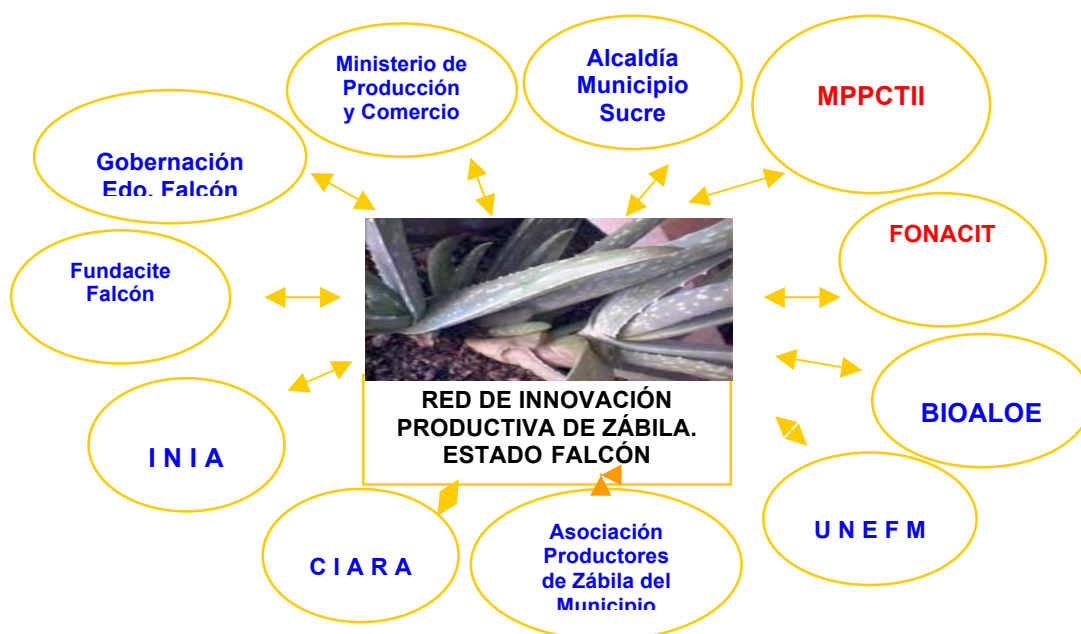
Ministerio de Producción y Comercio

Alcaldía Municipio Sucre

MPPCTII

Gobernación Edo. Falcón

FONACIT

Fundacite Falcón

RED DE INNOVACIÓN PRODUCTIVA DE ZÁBILA. ESTADO FALCÓN

BIOALOE

I N I A

U N E F M

C I A R A

Asociación Productores de Zábila del Municipio